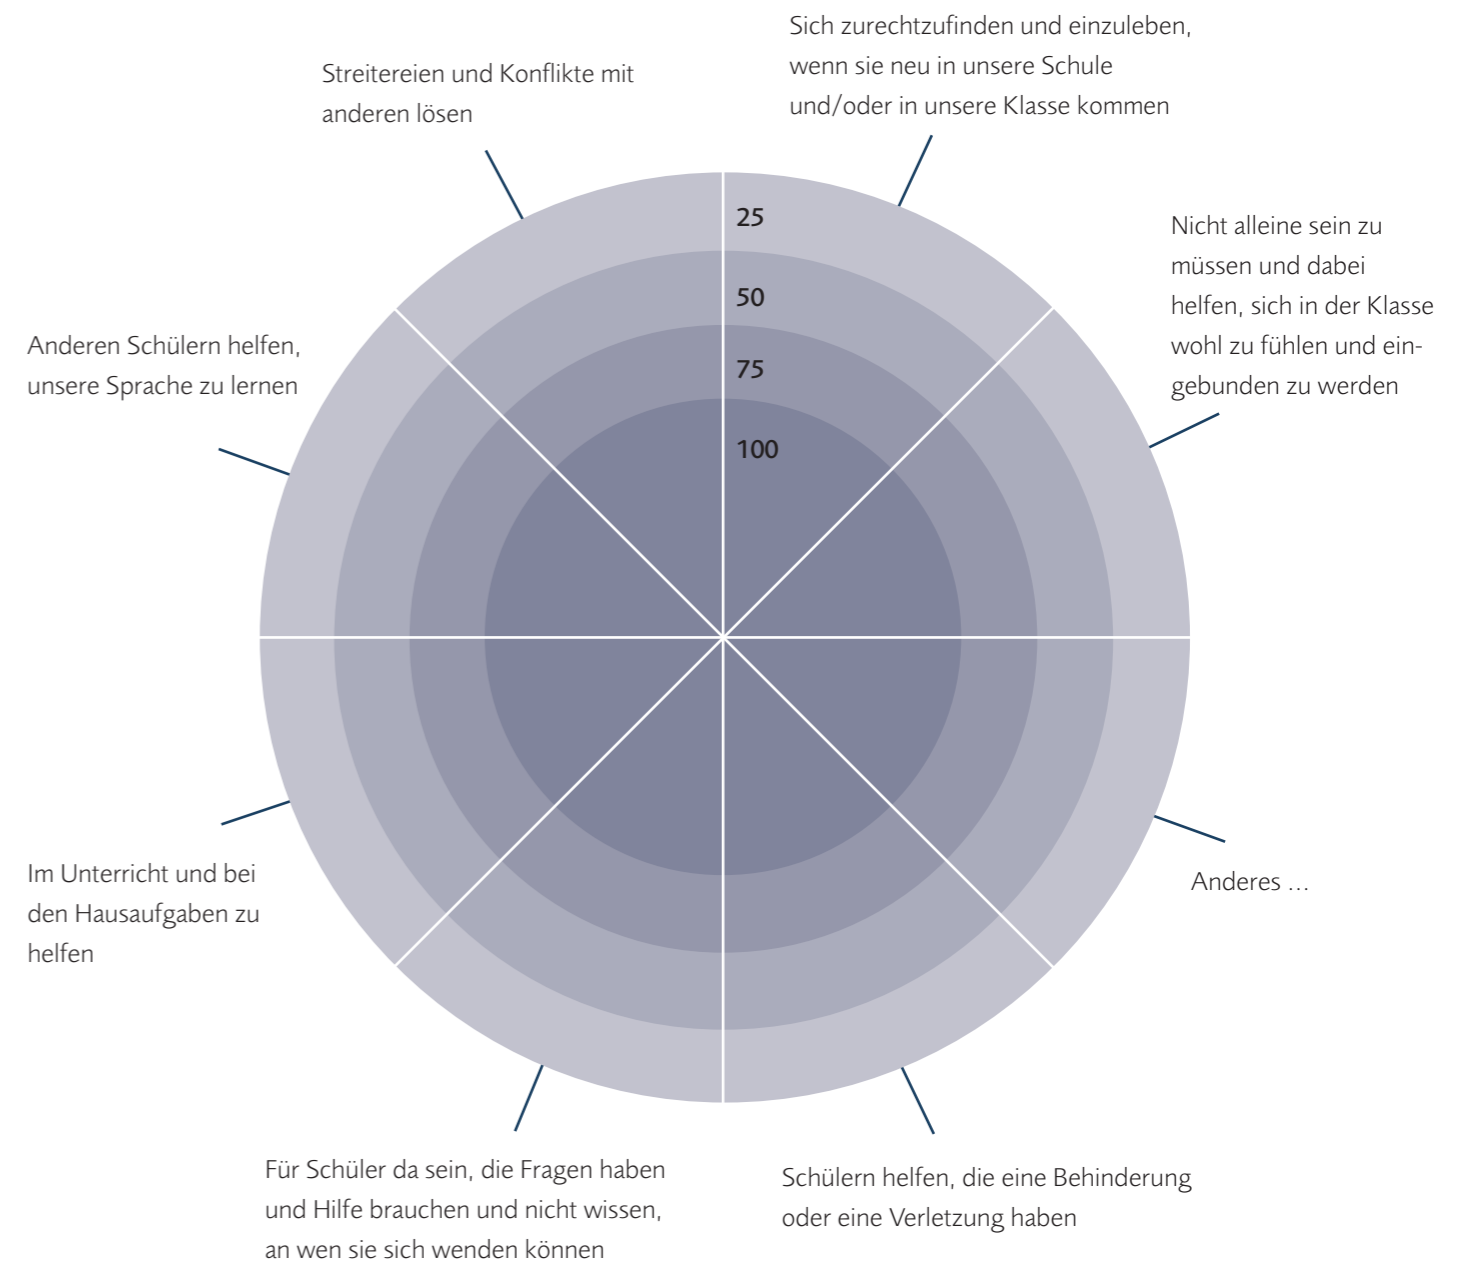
Sich zurechtzufinden und einzuleben, wenn sie neu in unsere Schule und/oder in unsere Klasse kommen

Streitereien und Konflikte mit anderen lösen

25

50

75

100

Nicht alleine sein zu müssen und dabei helfen, sich in der Klasse wohl zu fühlen und eingebunden zu werden

Anderen Schülern helfen, unsere Sprache zu lernen

Anderes ...

Im Unterricht und bei den Hausaufgaben zu helfen

Für Schüler da sein, die Fragen haben und Hilfe brauchen und nicht wissen, an wen sie sich wenden können

Schülern helfen, die eine Behinderung oder eine Verletzung haben